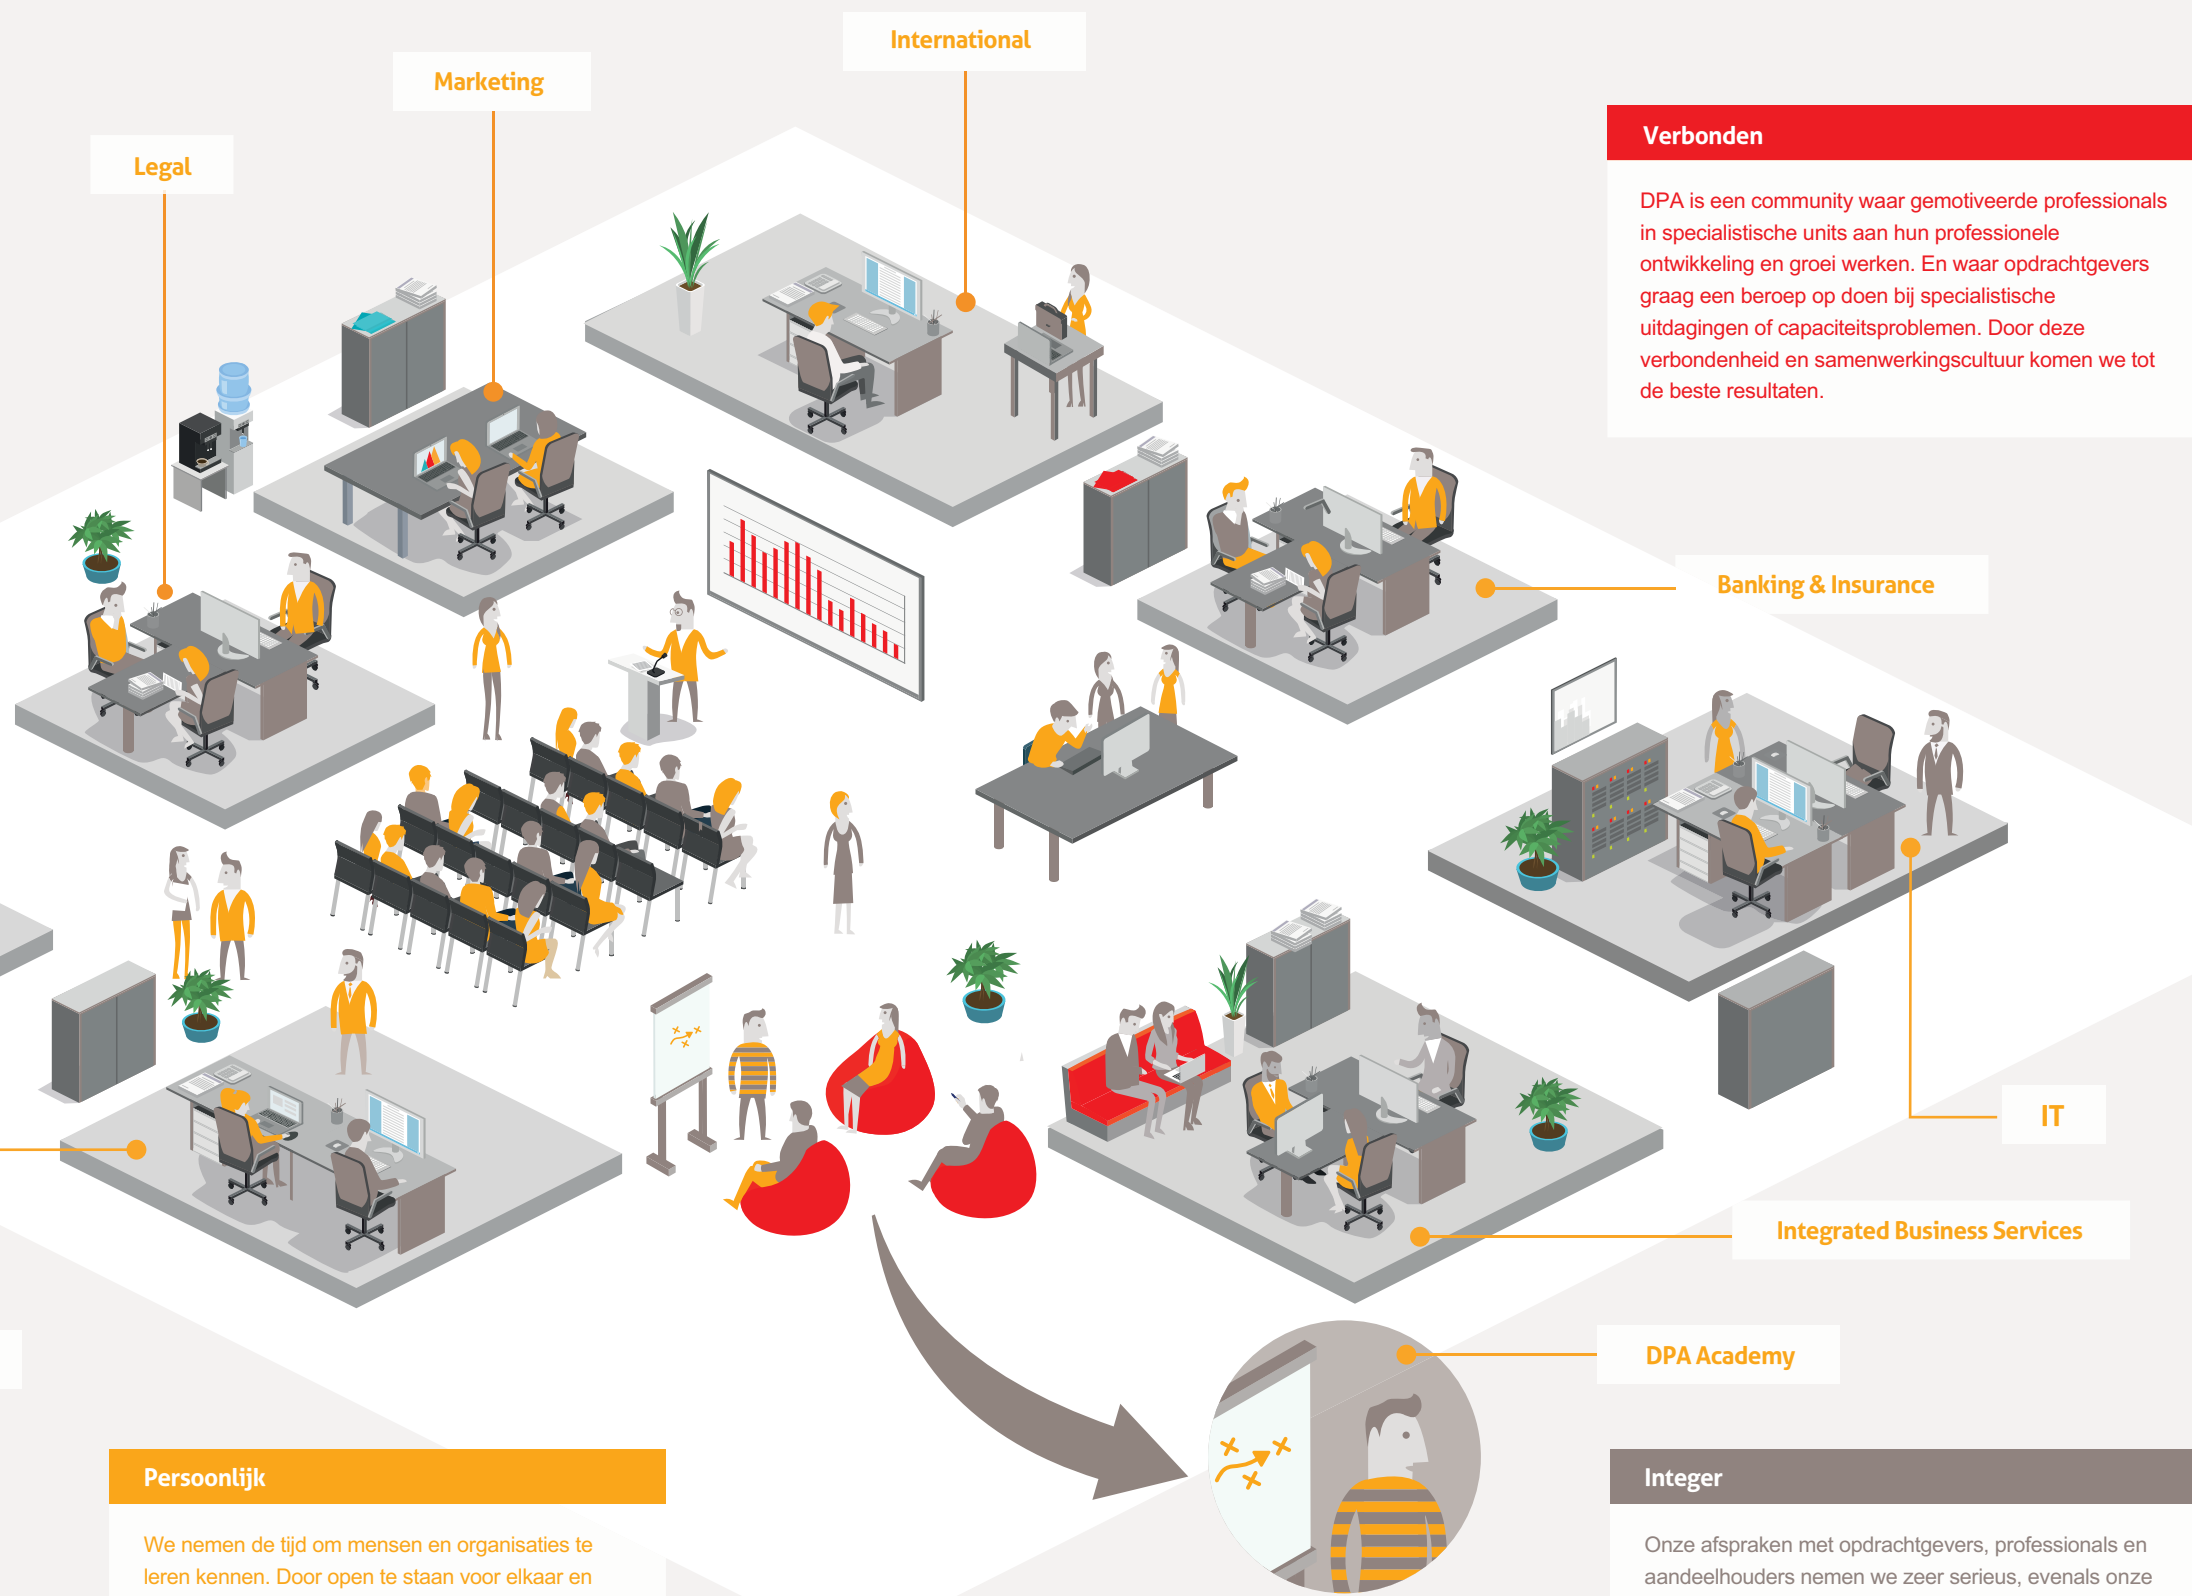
International

Marketing

Legal

Verbonden

DPA is een community waar gemotiveerde professionals in specialistische units aan hun professionele ontwikkeling en groei werken. En waar opdrachtgevers graag een beroep op doen bij specialistische uitdagingen of capaciteitsproblemen. Door deze verbondenheid en samenwerkingscultuur komen we tot de beste resultaten.

Banking & Insurance

IT

Integrated Business Services

DPA Academy

Persoonlijk

We nemen de tijd om mensen en organisaties te leren kennen. Door open te staan voor elkaar en

Integer

Onze afspraken met opdrachtgevers, professionals en aandeelhouders nemen we zeer serieus, evenals onze